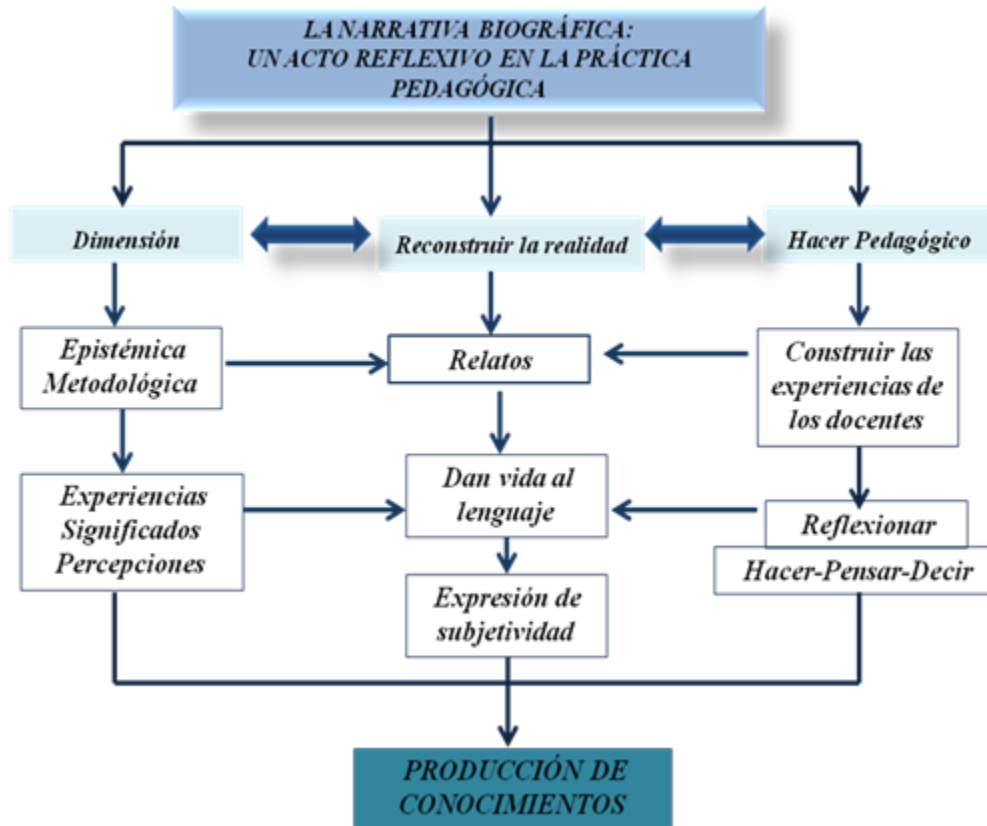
LA NARRATIVA BIOGRÁFICA: UN ACTO REFLEXIVO EN LA PRÁCTICA PEDAGÓGICA

Dimensión

Reconstruir la realidad

Hacer Pedagógico

Epistémica Metodológica

Relatos

Construir las experiencias de los docentes

Experiencias Significados Percepciones

Dan vida al lenguaje

Reflexionar

Hacer-Pensar-Decir

Expresión de subjetividad

PRODUCCIÓN DE CONOCIMIENTOS